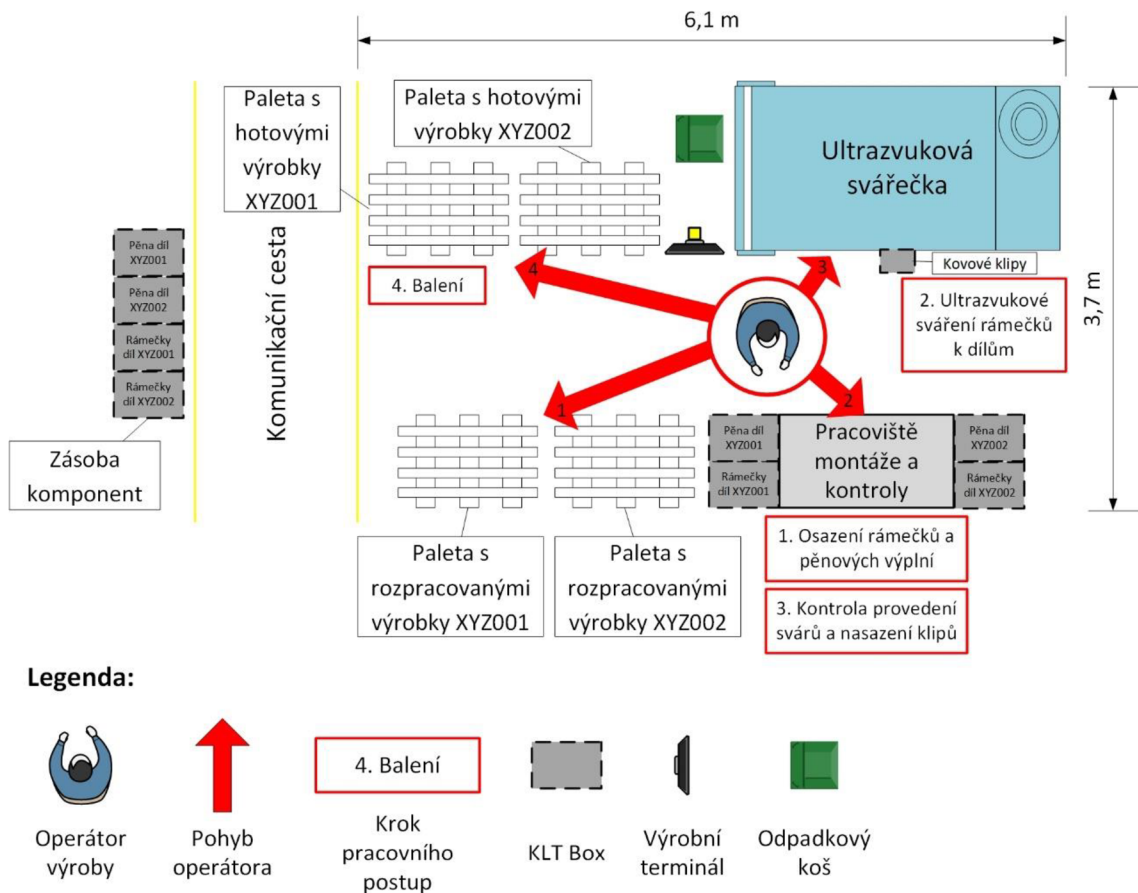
6,1 m

Paleta s hotovými výrobky XYZ001

Paleta s hotovými výrobky XYZ002

Ultrazvuková svářečka

Kovové klipy

3,7 m

Pěna díl XYZ001

Pěna díl XYZ002

Rámečky díl XYZ001

Rámečky díl XYZ002

Komunikační cesta

4. Balení

4

3

2. Ultrazvukové sváření rámečků k dílům

1

2

Zásoba komponent

Pěna díl XYZ001

Rámečky díl XYZ001

Pracoviště montáže a kontroly

Pěna díl XYZ002

Rámečky díl XYZ002

1. Osazení rámečků a pěnových výplní

Paleta s rozpracovanými výrobky XYZ001

Paleta s rozpracovanými výrobky XYZ002

3. Kontrola provedení svárů a nasazení klipů

Legenda:

4. Balení

Operátor výroby

Pohyb operátora

Krok pracovního postup

KLT Box

Výrobní terminál

Odpadkový koš